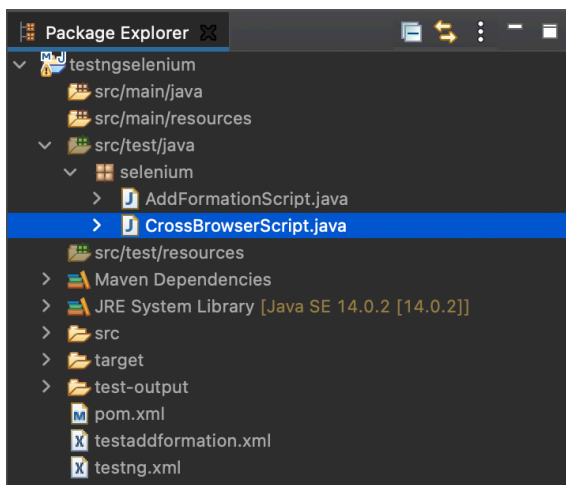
Package Explorer
testngselenium
src/main/java
src/main/resources
src/test/java
selenium
AddFormationScript.java
CrossBrowserScript.java
src/test/resources
Maven Dependencies
JRE System Library [Java SE 14.0.2 [14.0.2]]
src
target
test-output
pom.xml
testaddformation.xml
testng.xml